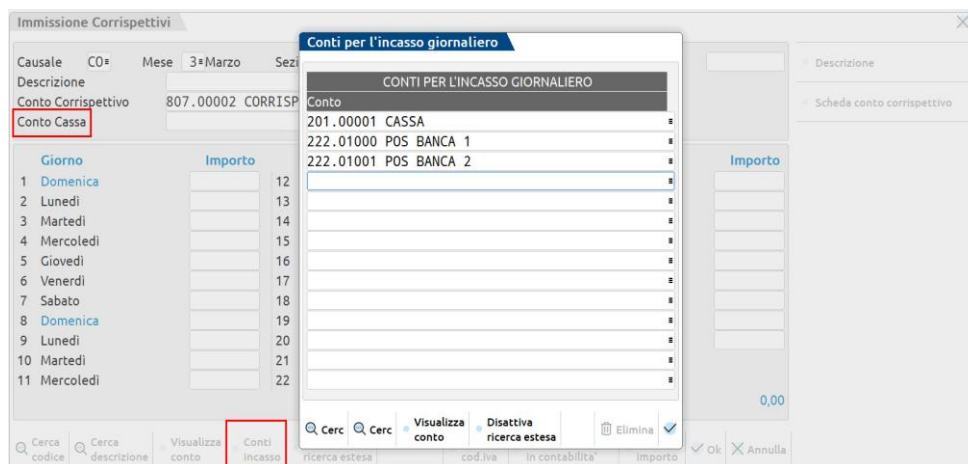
Immissione Corrispettivi

Causale CO Mese 3 Marzo Sezi
Descrizione
Conto Corrispettivo 807.00002 CORRISP
Conto Cassa

Giorno Importo
1 Domenica
2 Lunedì
3 Martedì
4 Mercoledì
5 Giovedì
6 Venerdì
7 Sabato
8 Domenica
9 Lunedì
10 Martedì
11 Mercoledì

12
13
14
15
16
17
18
19
20
21
22

Importo

0,00

Descrizione
Scheda conto corrispettivo

Conti per l'incasso giornaliero

CONTI PER L'INCASSO GIORNALIERO

| Conto |
|---|
| 201.00001 CASSA |
| 222.01000 POS BANCA 1 |
| 222.01001 POS BANCA 2 |

Cerc Cerc Visualizza conto Disattiva ricerca estesa Elimina

Cerca codice Cerca descrizione Visualizza conto Conti incasso ricerca estesa cod.iva in contabilita' importo Ok Annulla